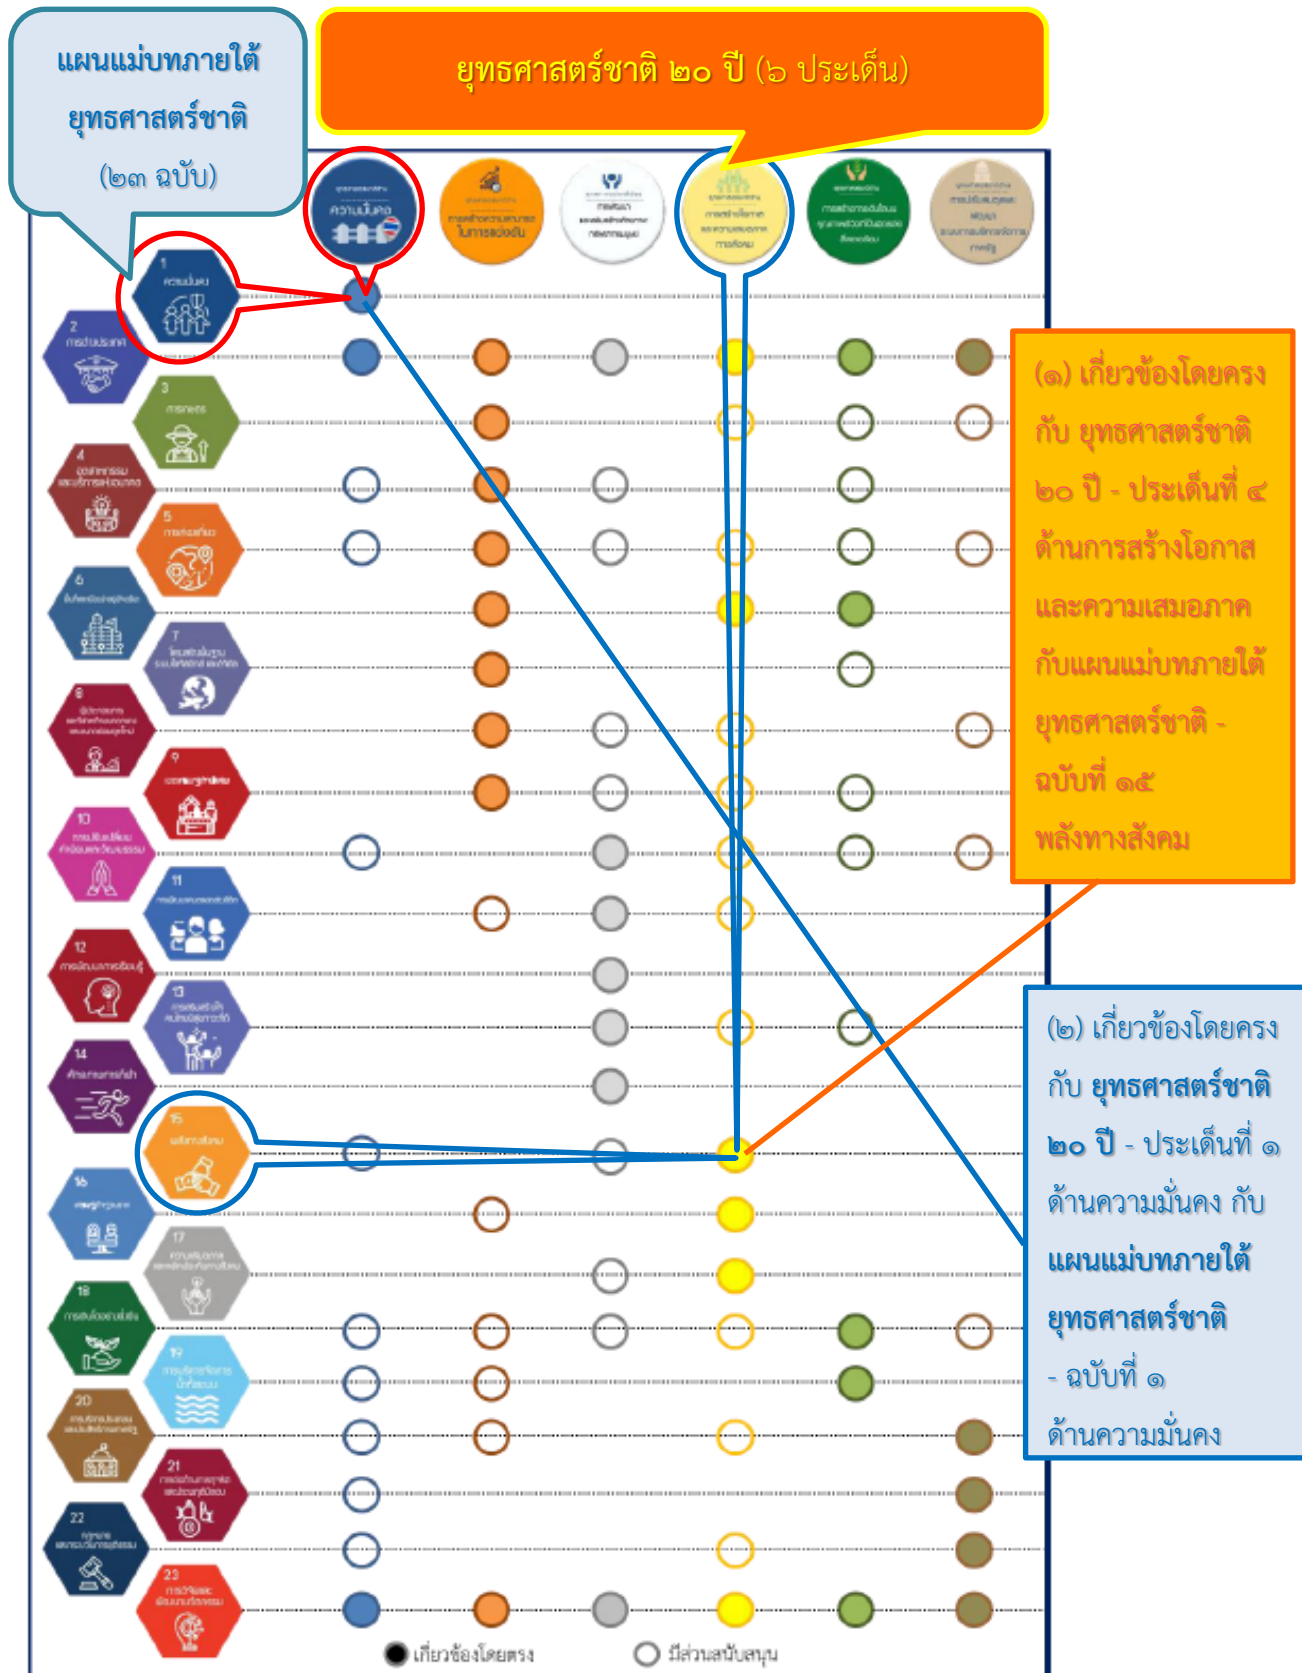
แผนแม่บทภายใต้ ยุทธศาสตร์ชาติ (๒๓ ฉบับ)

ยุทธศาสตร์ชาติ ๒๐ ปี (๖ ประเด็น)

ความมั่นคง

(๑) เกี่ยวข้องโดยตรง กับ ยุทธศาสตร์ชาติ ๒๐ ปี - ประเด็นที่ ๔ ด้านการสร้างโอกาส และความเสมอภาค กับแผนแม่บทภายใต้ ยุทธศาสตร์ชาติ - ฉบับที่ ๑๕ พลังทางสังคม

(๒) เกี่ยวข้องโดยตรง กับ ยุทธศาสตร์ชาติ ๒๐ ปี - ประเด็นที่ ๑ ด้านความมั่นคง กับ แผนแม่บทภายใต้ ยุทธศาสตร์ชาติ - ฉบับที่ ๑ ด้านความมั่นคง

1
2
3
4
5
6
7
8
9
10
11
12
13
14
15
16
17
18
19
20
21
22
23

เกี่ยวข้องโดยตรง
มีส่วนสนับสนุน